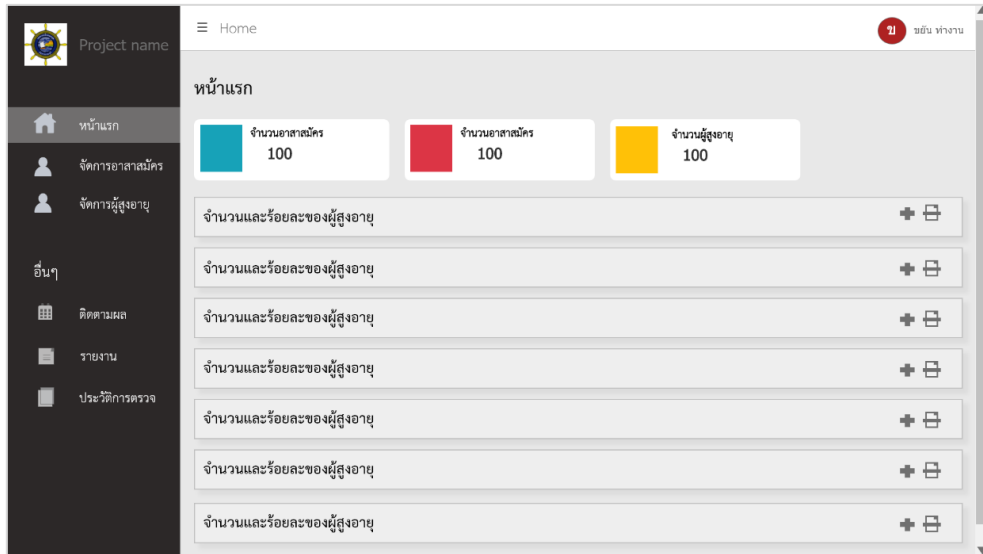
Project name

หน้าแรก
จัดการอาสาสมัคร
จัดการผู้สูงอายุ

อื่นๆ

ติดตามผล
รายงาน
ประวัติการตรวจ

≡ Home

ข ขยัน ทำงาน

หน้าแรก

จำนวนอาสาสมัคร
100

จำนวนอาสาสมัคร
100

จำนวนผู้สูงอายุ
100

จำนวนและร้อยละของผู้สูงอายุ

จำนวนและร้อยละของผู้สูงอายุ

จำนวนและร้อยละของผู้สูงอายุ

จำนวนและร้อยละของผู้สูงอายุ

จำนวนและร้อยละของผู้สูงอายุ

จำนวนและร้อยละของผู้สูงอายุ

จำนวนและร้อยละของผู้สูงอายุ